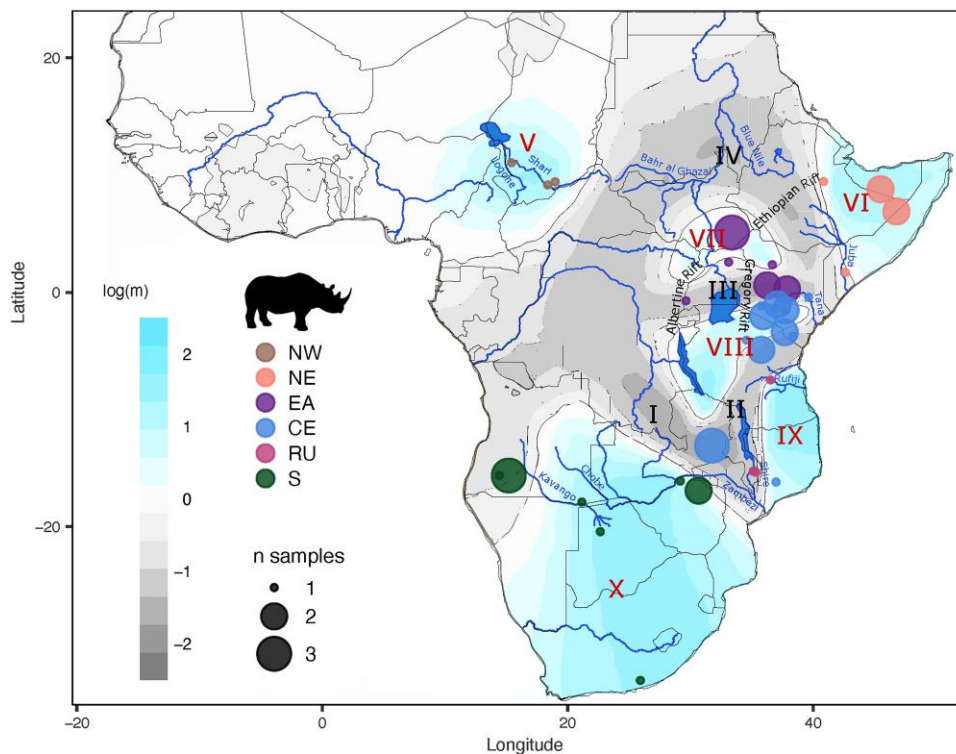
20

0

−20

−20 0 20 40

Longitude

Latitude

log(m)

2

1

0

−1

−2

NW
NE
EA
CE
RU
S

n samples
1
2
3

V
Shari
logone
Bahr al Ghazal
Blue Nile
IV
Ethiopian Rift
VI
VII
Jube
Gregory Rift
Albertine Rift
III
Tana
VIII
Rufiji
I
II
IX
Chobe
Kavango
Zambezi
Shire
X